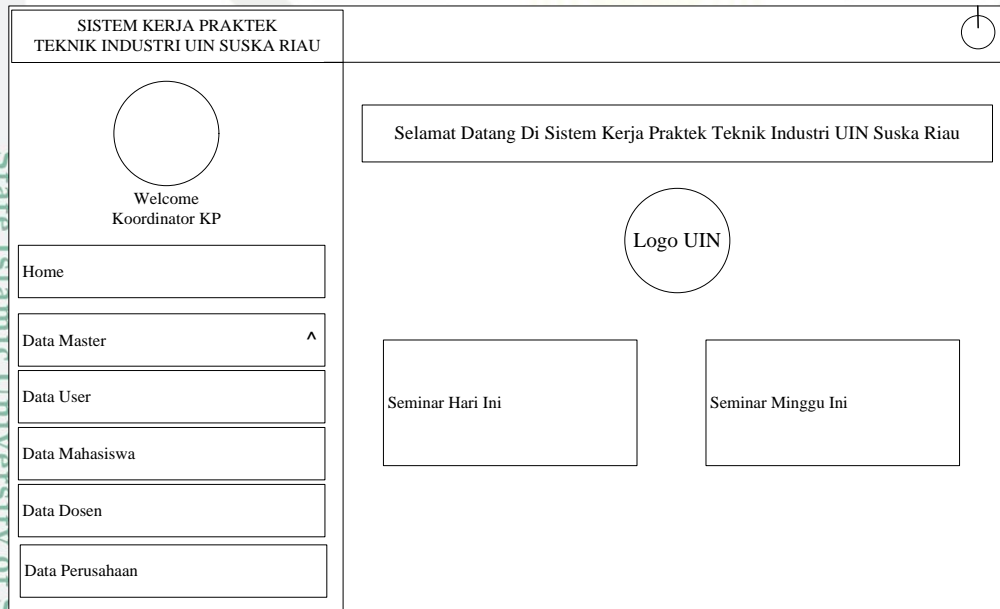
SISTEM KERJA PRAKTEK
TEKNIK INDUSTRI UIN SUSKA RIAU

Welcome
Koordinator KP

Home

Data Master ^

Data User

Data Mahasiswa

Data Dosen

Data Perusahaan

Selamat Datang Di Sistem Kerja Praktek Teknik Industri UIN Suska Riau

Logo UIN

Seminar Hari Ini

Seminar Minggu Ini